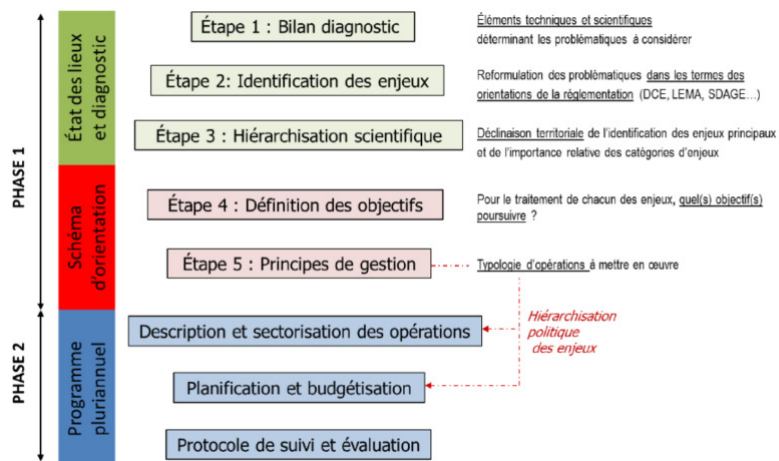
PHASE 1

État des lieux et diagnostic

Étape 1 : Bilan diagnostic

Éléments techniques et scientifiques déterminant les problématiques à considérer

Étape 2: Identification des enjeux

Reformulation des problématiques dans les termes des orientations de la réglementation (DCE, LEMA, SDAGE…)

Étape 3 : Hiérarchisation scientifique

Déclinaison territoriale de l'identification des enjeux principaux et de l'importance relative des catégories d'enjeux

Schéma d'orientation

Étape 4 : Définition des objectifs

Pour le traitement de chacun des enjeux, quel(s) objectif(s) poursuivre ?

Étape 5 : Principes de gestion

Typologie d'opérations à mettre en œuvre

PHASE 2

Programme pluriannuel

Description et sectorisation des opérations

Hiérarchisation politique des enjeux

Planification et budgétisation

Protocole de suivi et évaluation